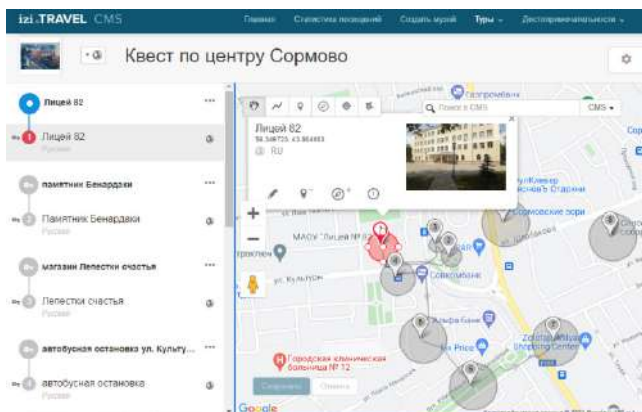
izi.TRAVEL CMS

Главная Статистика посещений Создать музей Туры Достопримечательности

Квест по центру Сормово

Лицей 82

Лицей 82
Русский

памятник Бенардаки

Памятник Бенардаки
Русский

магазин Лепестки счастья

Лепестки счастья
Русский

автобусная остановка ул. Культур...

автобусная остановка
Русский

Лицей 82
56.348725, 43.864483
RU

Поиск в CMS

CMS

Газпромбанк

МАОУ "Лицей № 82"

Совкомбанк

ул. Культуры

Городская клиническая больница № 12

Fix Price

Сормовские зори

Сохранить Отмена

Google